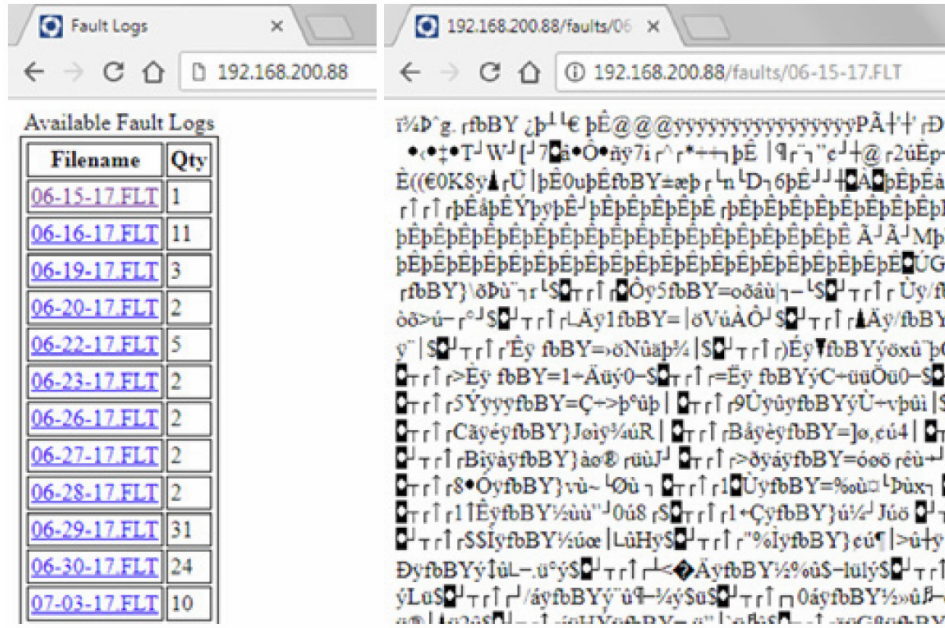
Fault Logs ×

← → C ⌂ 192.168.200.88

Available Fault Logs

| Filename | Qty |
|---|---|
| 06-15-17.FLT | 1 |
| 06-16-17.FLT | 11 |
| 06-19-17.FLT | 3 |
| 06-20-17.FLT | 2 |
| 06-22-17.FLT | 5 |
| 06-23-17.FLT | 2 |
| 06-26-17.FLT | 2 |
| 06-27-17.FLT | 2 |
| 06-28-17.FLT | 2 |
| 06-29-17.FLT | 31 |
| 06-30-17.FLT | 24 |
| 07-03-17.FLT | 10 |

192.168.200.88/faults/06 ×

← → C ⌂ ⓘ 192.168.200.88/faults/06-15-17.FLT

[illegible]